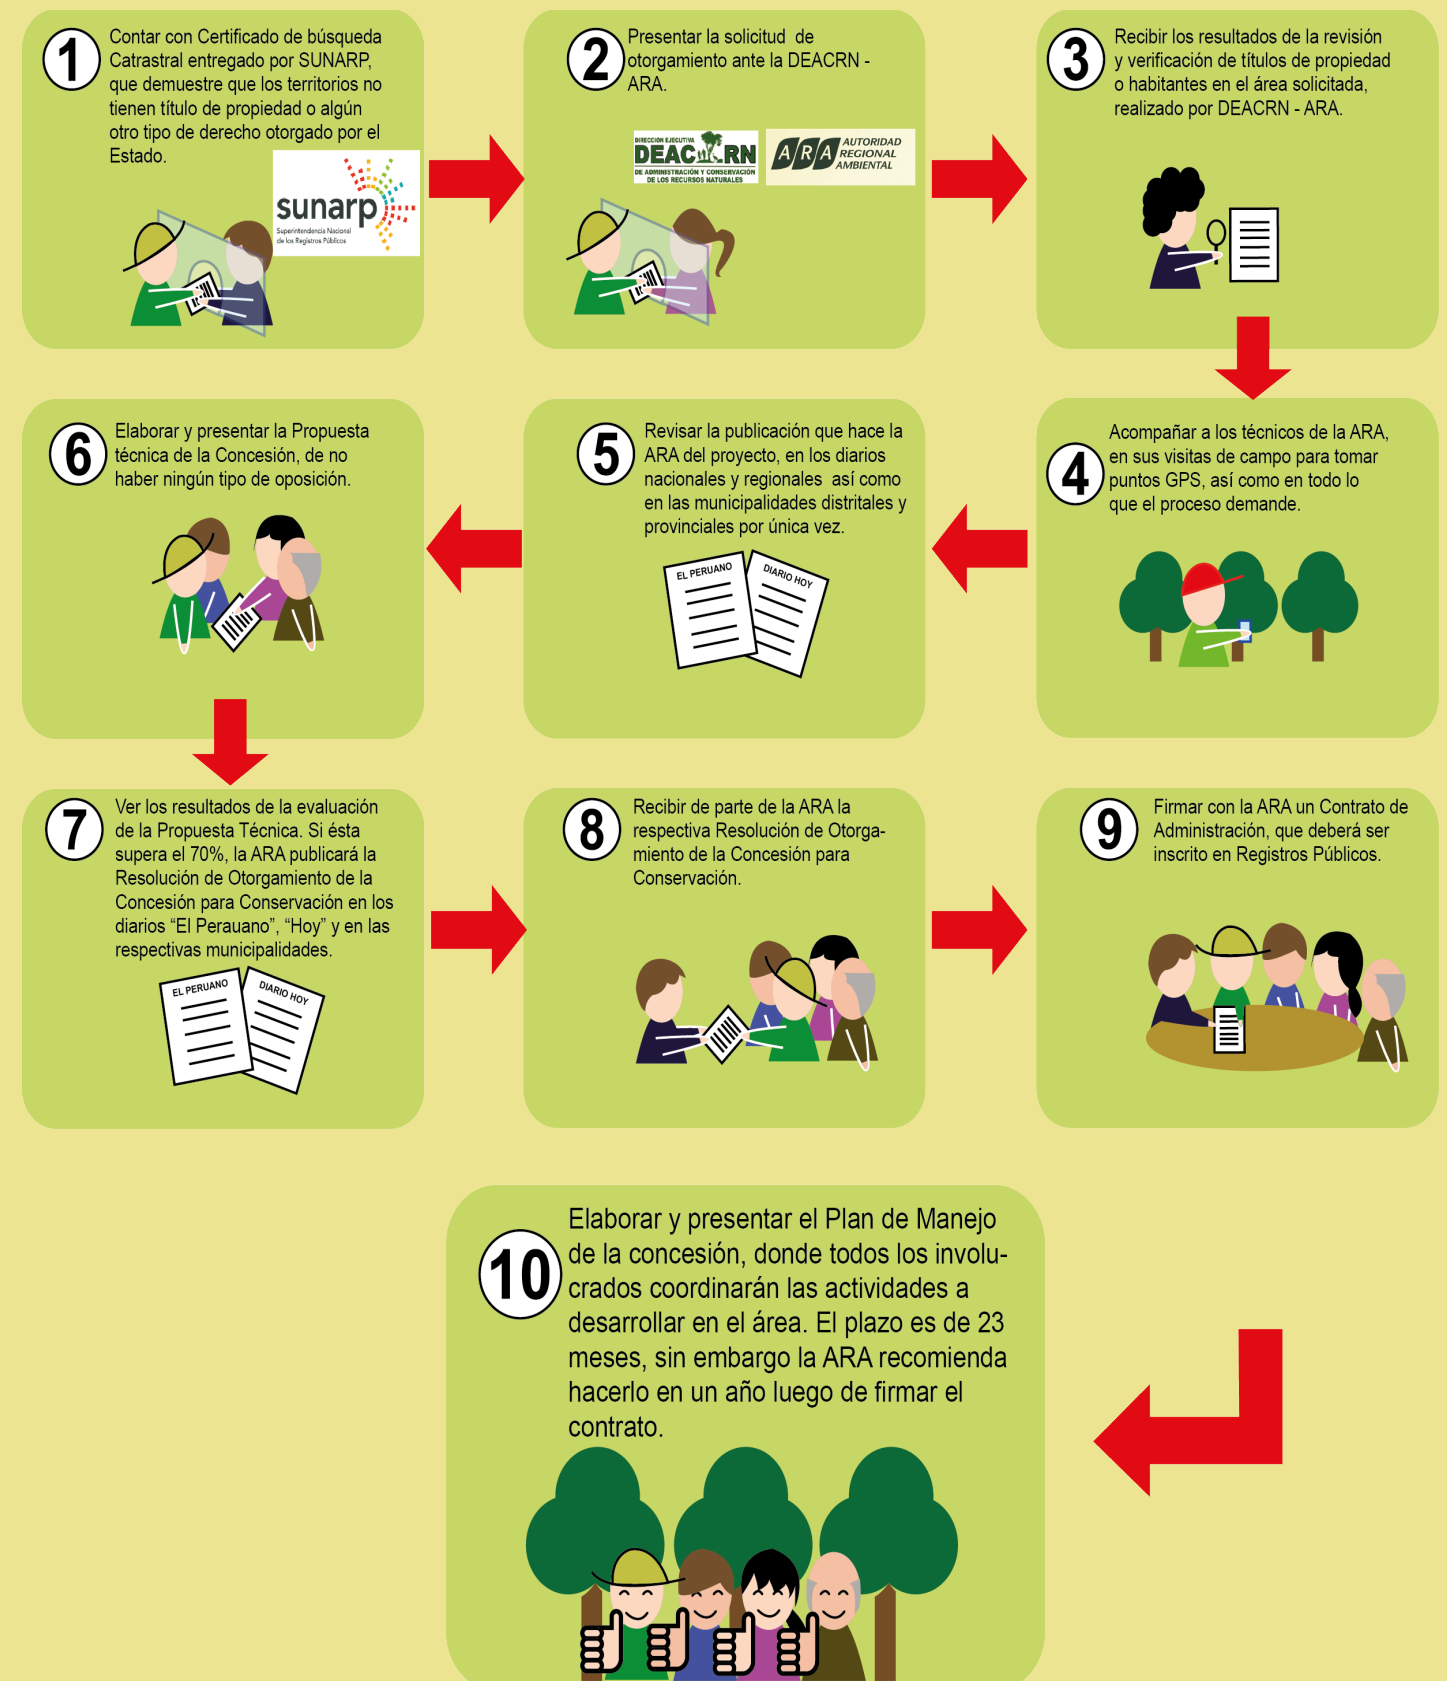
1 Contar con Certificado de búsqueda Catrastral entregado por SUNARP, que demuestre que los territorios no tienen título de propiedad o algún otro tipo de derecho otorgado por el Estado.

sunarp
Superintendencia Nacional de los Registros Públicos

2 Presentar la solicitud de otorgamiento ante la DEACRN - ARA.

DIRECCIÓN EJECUTIVA DEACRN DE ADMINISTRACIÓN Y CONSERVACIÓN DE LOS RECURSOS NATURALES

ARA AUTORIDAD REGIONAL AMBIENTAL

3 Recibir los resultados de la revisión y verificación de títulos de propiedad o habitantes en el área solicitada, realizado por DEACRN - ARA.

4 Acompañar a los técnicos de la ARA, en sus visitas de campo para tomar puntos GPS, así como en todo lo que el proceso demande.

5 Revisar la publicación que hace la ARA del proyecto, en los diarios nacionales y regionales así como en las municipalidades distritales y provinciales por única vez.

EL PERUANO
DIARIO HOY

6 Elaborar y presentar la Propuesta técnica de la Concesión, de no haber ningún tipo de oposición.

7 Ver los resultados de la evaluación de la Propuesta Técnica. Si ésta supera el 70%, la ARA publicará la Resolución de Otorgamiento de la Concesión para Conservación en los diarios "El Perauano", "Hoy" y en las respectivas municipalidades.

EL PERUANO
DIARIO HOY

8 Recibir de parte de la ARA la respectiva Resolución de Otorgamiento de la Concesión para Conservación.

9 Firmar con la ARA un Contrato de Administración, que deberá ser inscrito en Registros Públicos.

10 Elaborar y presentar el Plan de Manejo de la concesión, donde todos los involucrados coordinarán las actividades a desarrollar en el área. El plazo es de 23 meses, sin embargo la ARA recomienda hacerlo en un año luego de firmar el contrato.